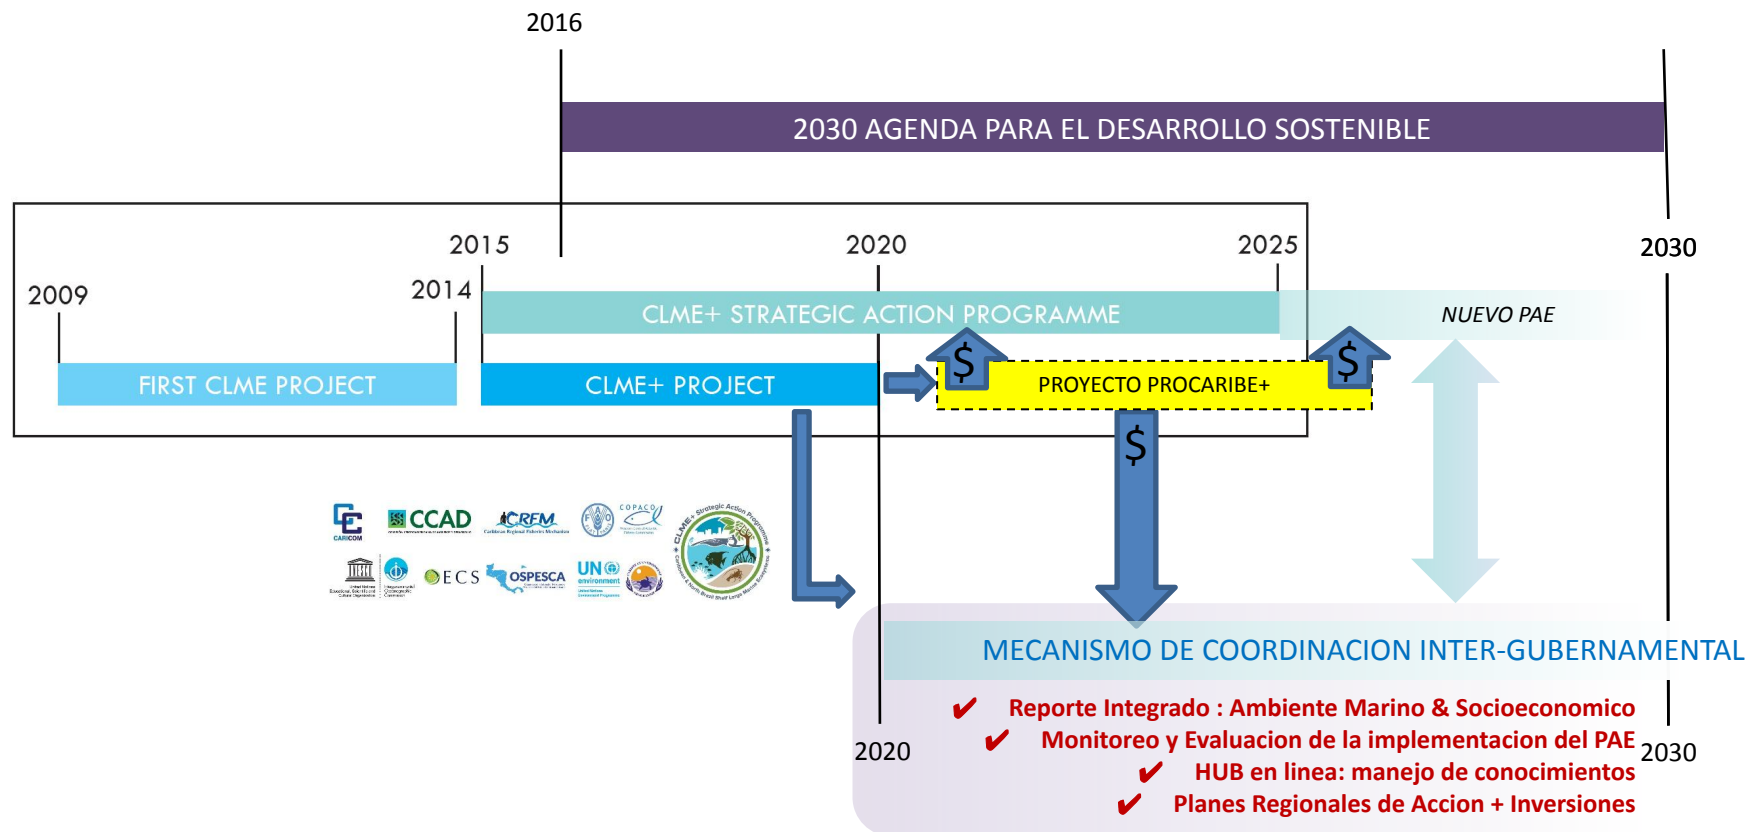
2016

2030 AGENDA PARA EL DESARROLLO SOSTENIBLE

2015

2020

2025

2030

2009

2014

CLME+ STRATEGIC ACTION PROGRAMME

NUEVO PAE

FIRST CLME PROJECT

CLME+ PROJECT

$

$

PROYECTO PROCARIBE+

$

CARICOM CCAD CRFM COPACO CLME+ Strategic Action Programme

ECS OSPESCA UN environment

MECANISMO DE COORDINACION INTER-GUBERNAMENTAL

✔ Reporte Integrado : Ambiente Marino & Socioeconomico

✔ Monitoreo y Evaluacion de la implementacion del PAE

2020

2030

✔ HUB en linea: manejo de conocimientos

✔ Planes Regionales de Accion + Inversiones